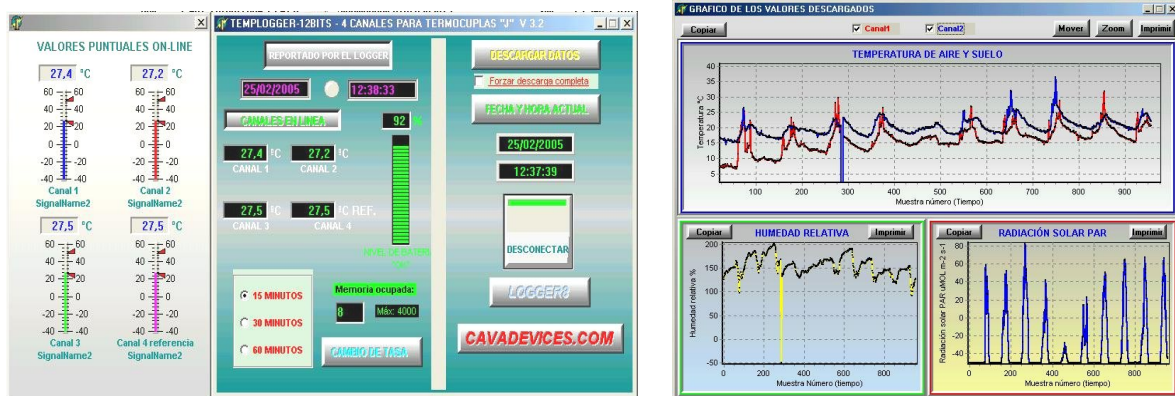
VALORES PUNTUALES ON-LINE

27,4 °C
60 60
40 40
20 20
0 0
-20 -20
-40 -40
Canal 1
SignalName2

27,2 °C
60 60
40 40
20 20
0 0
-20 -20
-40 -40
Canal 2
SignalName2

27,5 °C
60 60
40 40
20 20
0 0
-20 -20
-40 -40
Canal 3
SignalName2

27,5 °C
60 60
40 40
20 20
0 0
-20 -20
-40 -40
Canal 4 referencia
SignalName2

TEMPLOGGER-12BITS - 4 CANALES PARA TERMOCUPLAS "J" V 3.2

REPORTADO POR EL LOGGER
25/02/2005
12:38:33
CANALES EN LINEA
92 %
27,4 °C 27,2 °C
CANAL 1 CANAL 2
27,5 °C 27,5 °C REF.
CANAL 3 CANAL 4
NIVEL DE BATERIA
DESCARGAR DATOS
Forzar descarga completa
FECHA Y HORA ACTUAL
25/02/2005
12:37:39
DESCONECTAR
15 MINUTOS
30 MINUTOS
60 MINUTOS
Memoria ocupada:
8
Máx: 4000
CAMBIO DE TASA
LOGGER8
CAVADEVICES.COM

GRAFICO DE LOS VALORES DESCARGADOS
Copiar
Canal1
Canal2
Mover
Zoom
Imprimir
TEMPERATURA DE AIRE Y SUELO
Temperatura °C
40
35
30
25
20
15
10
5
100 200 300 400 500 600 700 800 900
Muestra número (Tiempo)

Copiar
HUMEDAD RELATIVA
Imprimir
Humedad relativa %
200
150
100
50
0
-50
200 400 600 800
Muestra Número (tiempo)

Copiar
RADIACIÓN SOLAR PAR
Imprimir
Radiación solar PAR uMOL m-2 s-1
80
60
40
20
0
-20
-40
200 400 600 800
Muestra Número (tiempo)